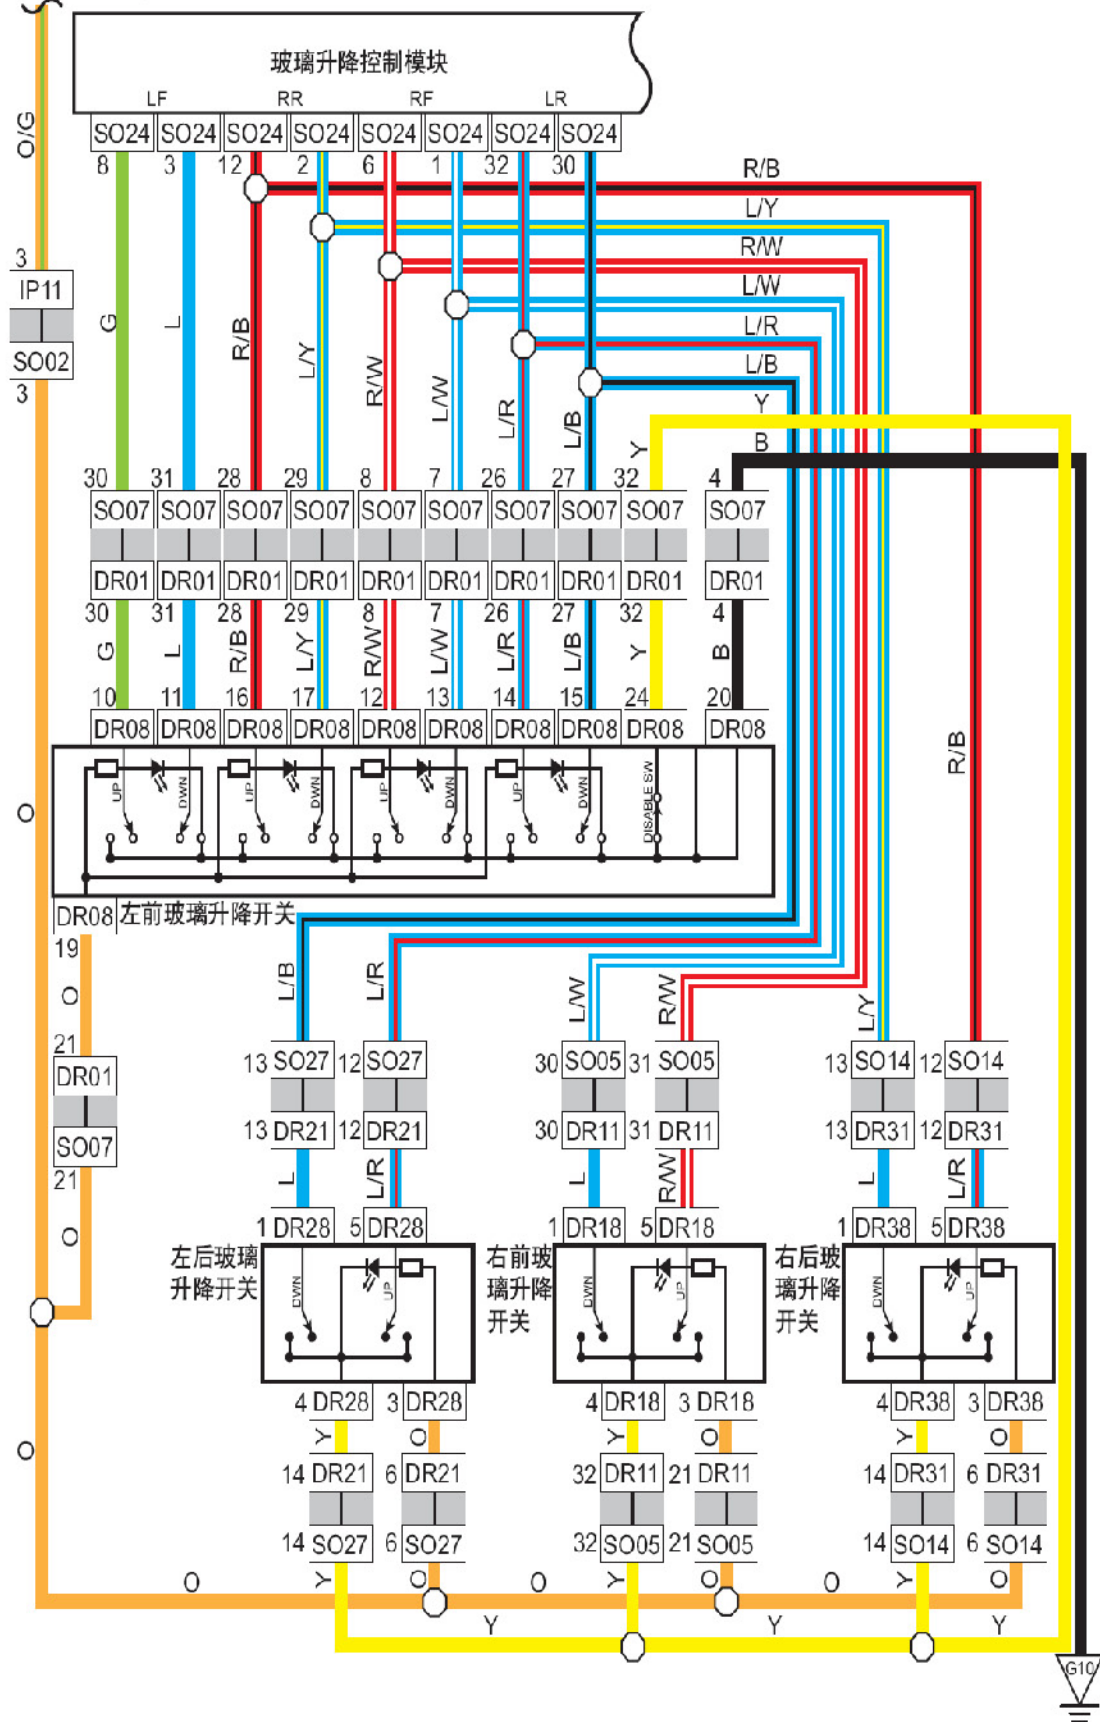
玻璃升降控制模块
LF RR RF LR
SO24 SO24 SO24 SO24 SO24 SO24 SO24 SO24
8 3 12 2 6 1 32 30
R/B
L/Y
R/W
L/W
L/R
L/B
Y
B
O/G
3
IP11
SO02
3
G L R/B L/Y R/W L/W L/R L/B Y
30 31 28 29 8 7 26 27 32 4
SO07 SO07 SO07 SO07 SO07 SO07 SO07 SO07 SO07 SO07
DR01 DR01 DR01 DR01 DR01 DR01 DR01 DR01 DR01 DR01
30 31 28 29 8 7 26 27 32 4
G L R/B L/Y R/W L/W L/R L/B Y B
10 11 16 17 12 13 14 15 24 20
DR08 DR08 DR08 DR08 DR08 DR08 DR08 DR08 DR08 DR08
UP DWN UP DWN UP DWN UP DWN DISABLE SW
O
R/B
DR08 左前玻璃升降开关
19
O
21
DR01
SO07
21
O
L/B L/R L/W R/W L/Y
13 SO27 12 SO27 30 SO05 31 SO05 13 SO14 12 SO14
13 DR21 12 DR21 30 DR11 31 DR11 13 DR31 12 DR31
L L/R L R/W L L/R
1 DR28 5 DR28 1 DR18 5 DR18 1 DR38 5 DR38
左后玻璃升降开关
DWN UP
右前玻璃升降开关
DWN UP
右后玻璃升降开关
DWN UP
O
4 DR28 3 DR28 4 DR18 3 DR18 4 DR38 3 DR38
Y O Y O Y O
14 DR21 6 DR21 32 DR11 21 DR11 14 DR31 6 DR31
14 SO27 6 SO27 32 SO05 21 SO05 14 SO14 6 SO14
O Y O O Y O O Y O
Y Y Y
G10